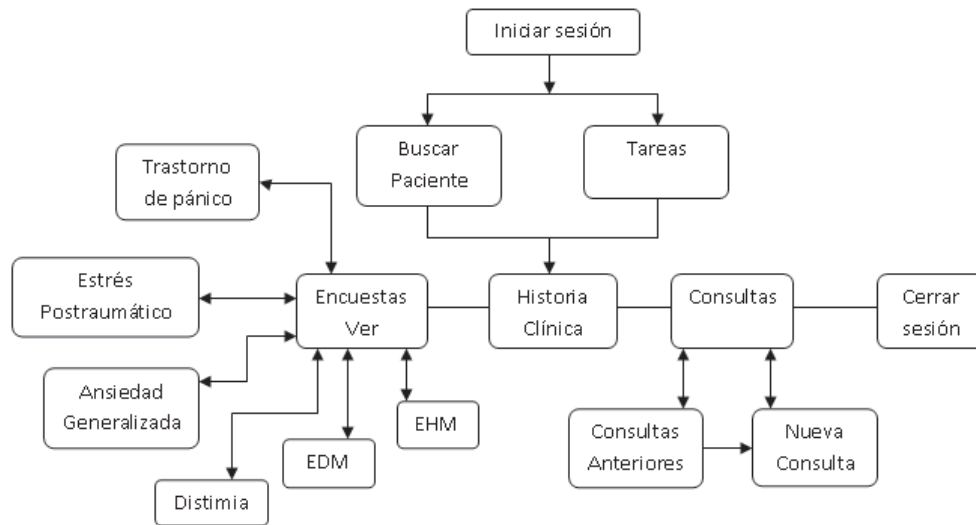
Iniciar sesión

Buscar Paciente

Tareas

Trastorno de pánico

Estrés Postraumático

Encuestas Ver

Historia Clínica

Consultas

Cerrar sesión

Ansiedad Generalizada

EHM

EDM

Distimia

Consultas Anteriores

Nueva Consulta